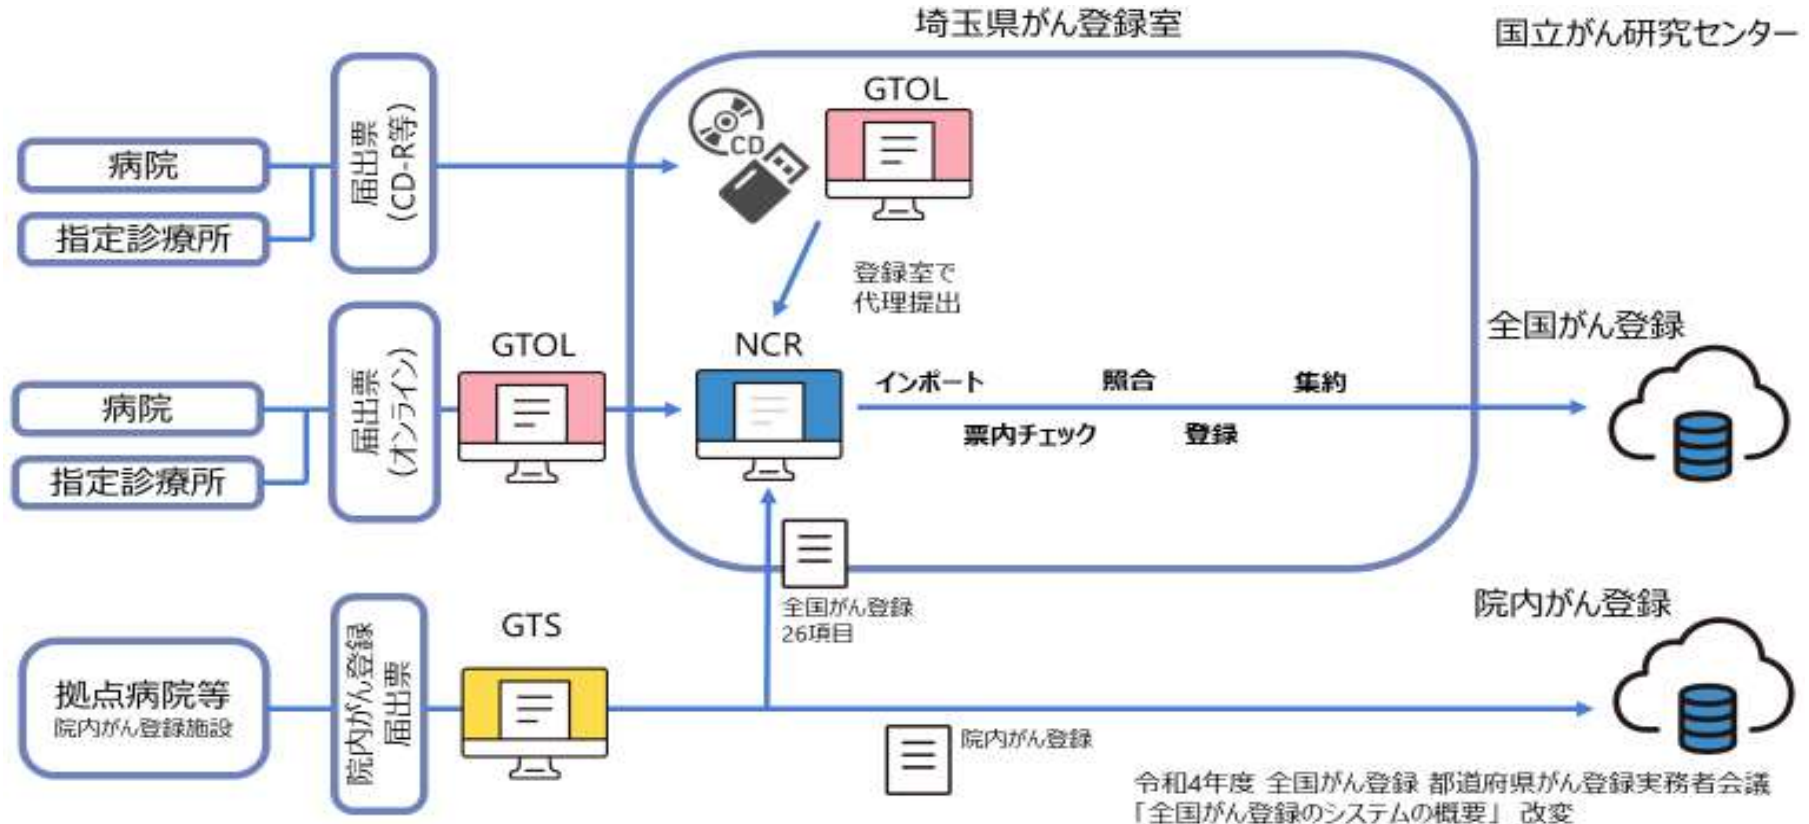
埼玉県がん登録室

国立がん研究センター

病院

指定診療所

届出票（CD-R等）

CD

GTOL

登録室で代理提出

病院

指定診療所

届出票（オンライン）

GTOL

NCR

インポート

照合

集約

票内チェック

登録

全国がん登録

全国がん登録26項目

院内がん登録

拠点病院等
院内がん登録施設

院内がん登録届出票

GTS

院内がん登録

令和4年度 全国がん登録 都道府県がん登録実務者会議
「全国がん登録のシステムの概要」 改変